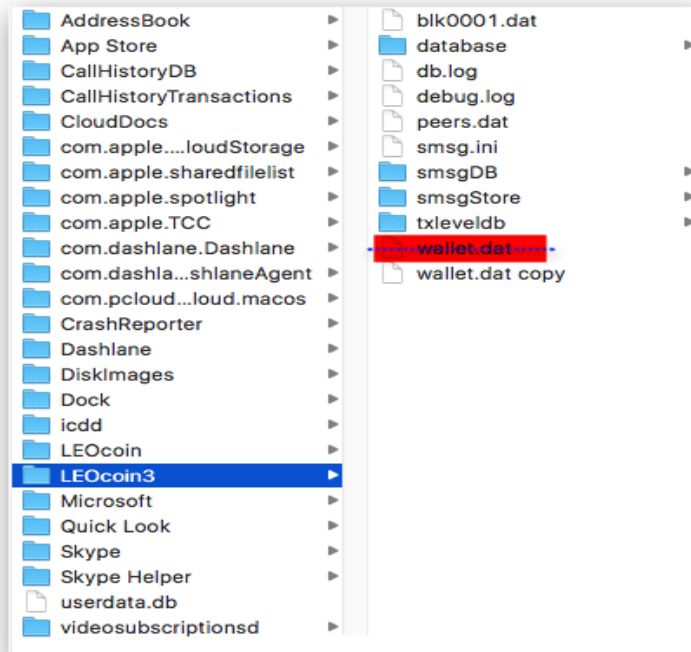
AddressBook
App Store
CallHistoryDB
CallHistoryTransactions
CloudDocs
com.apple....loudStorage
com.apple.sharedfilelist
com.apple.spotlight
com.apple.TCC
com.dashlane.Dashlane
com.dashla...shlaneAgent
com.pcloud...loud.macos
CrashReporter
Dashlane
DiskImages
Dock
icdd
LEOcoin
LEOcoin3
Microsoft
Quick Look
Skype
Skype Helper
userdata.db
videosubscriptionsd

blk0001.dat
database
db.log
debug.log
peers.dat
smsg.ini
smsgDB
smsgStore
txleveldb
wallet.dat
wallet.dat copy